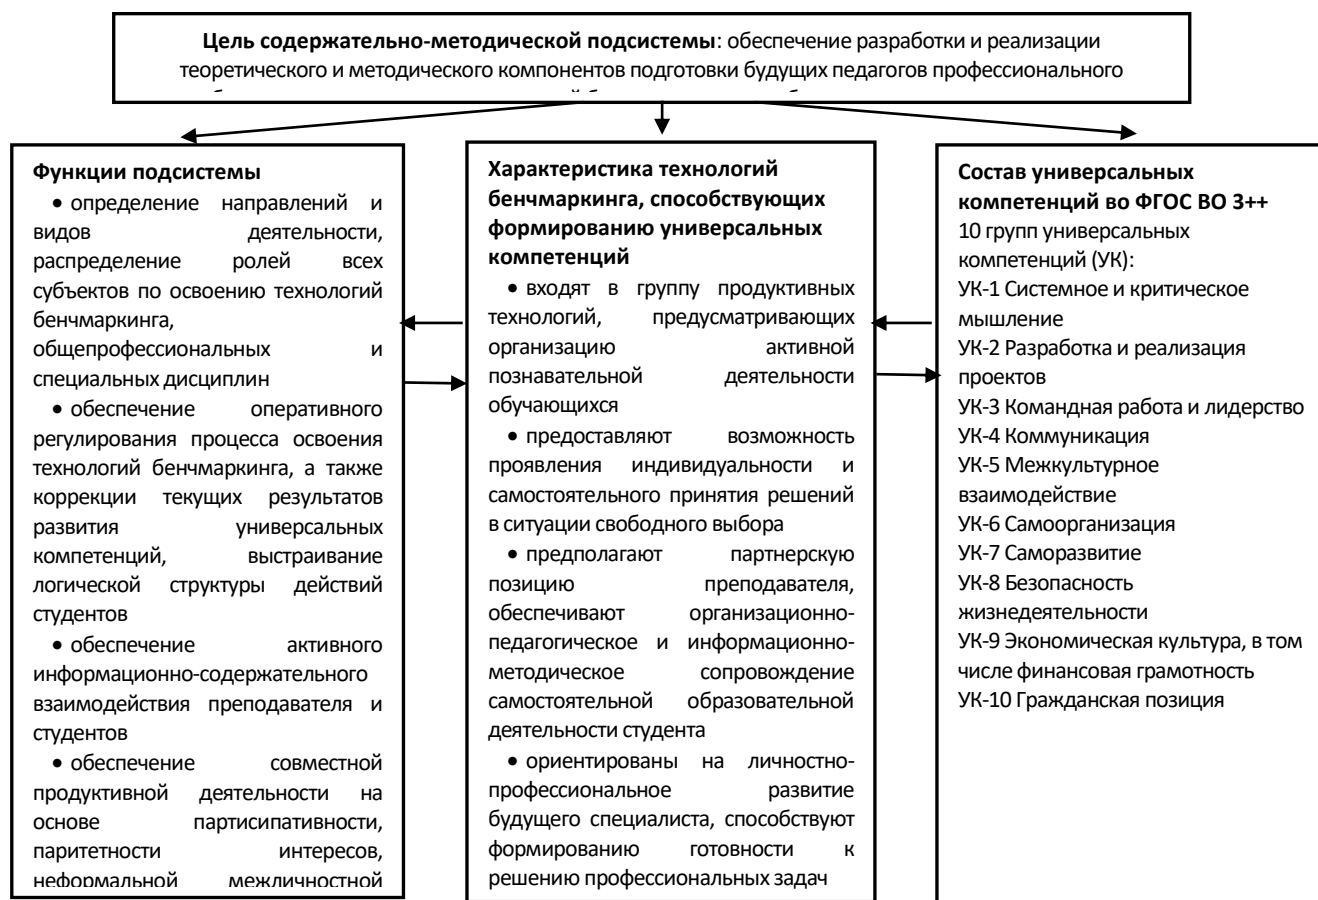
**Цель содержательно-методической подсистемы**: обеспечение разработки и реализации теоретического и методического компонентов подготовки будущих педагогов профессионального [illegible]

**Функции подсистемы**
• определение направлений и видов деятельности, распределение ролей всех субъектов по освоению технологий бенчмаркинга, общепрофессиональных и специальных дисциплин
• обеспечение оперативного регулирования процесса освоения технологий бенчмаркинга, а также коррекции текущих результатов развития универсальных компетенций, выстраивание логической структуры действий студентов
• обеспечение активного информационно-содержательного взаимодействия преподавателя и студентов
• обеспечение совместной продуктивной деятельности на основе партисипативности, паритетности интересов, неформальной межличностной

**Характеристика технологий бенчмаркинга, способствующих формированию универсальных компетенций**
• входят в группу продуктивных технологий, предусматривающих организацию активной познавательной деятельности обучающихся
• предоставляют возможность проявления индивидуальности и самостоятельного принятия решений в ситуации свободного выбора
• предполагают партнерскую позицию преподавателя, обеспечивают организационно-педагогическое и информационно-методическое сопровождение самостоятельной образовательной деятельности студента
• ориентированы на личностно-профессиональное развитие будущего специалиста, способствуют формированию готовности к решению профессиональных задач

**Состав универсальных компетенций во ФГОС ВО 3++**
10 групп универсальных компетенций (УК):
УК-1 Системное и критическое мышление
УК-2 Разработка и реализация проектов
УК-3 Командная работа и лидерство
УК-4 Коммуникация
УК-5 Межкультурное взаимодействие
УК-6 Самоорганизация
УК-7 Саморазвитие
УК-8 Безопасность жизнедеятельности
УК-9 Экономическая культура, в том числе финансовая грамотность
УК-10 Гражданская позиция